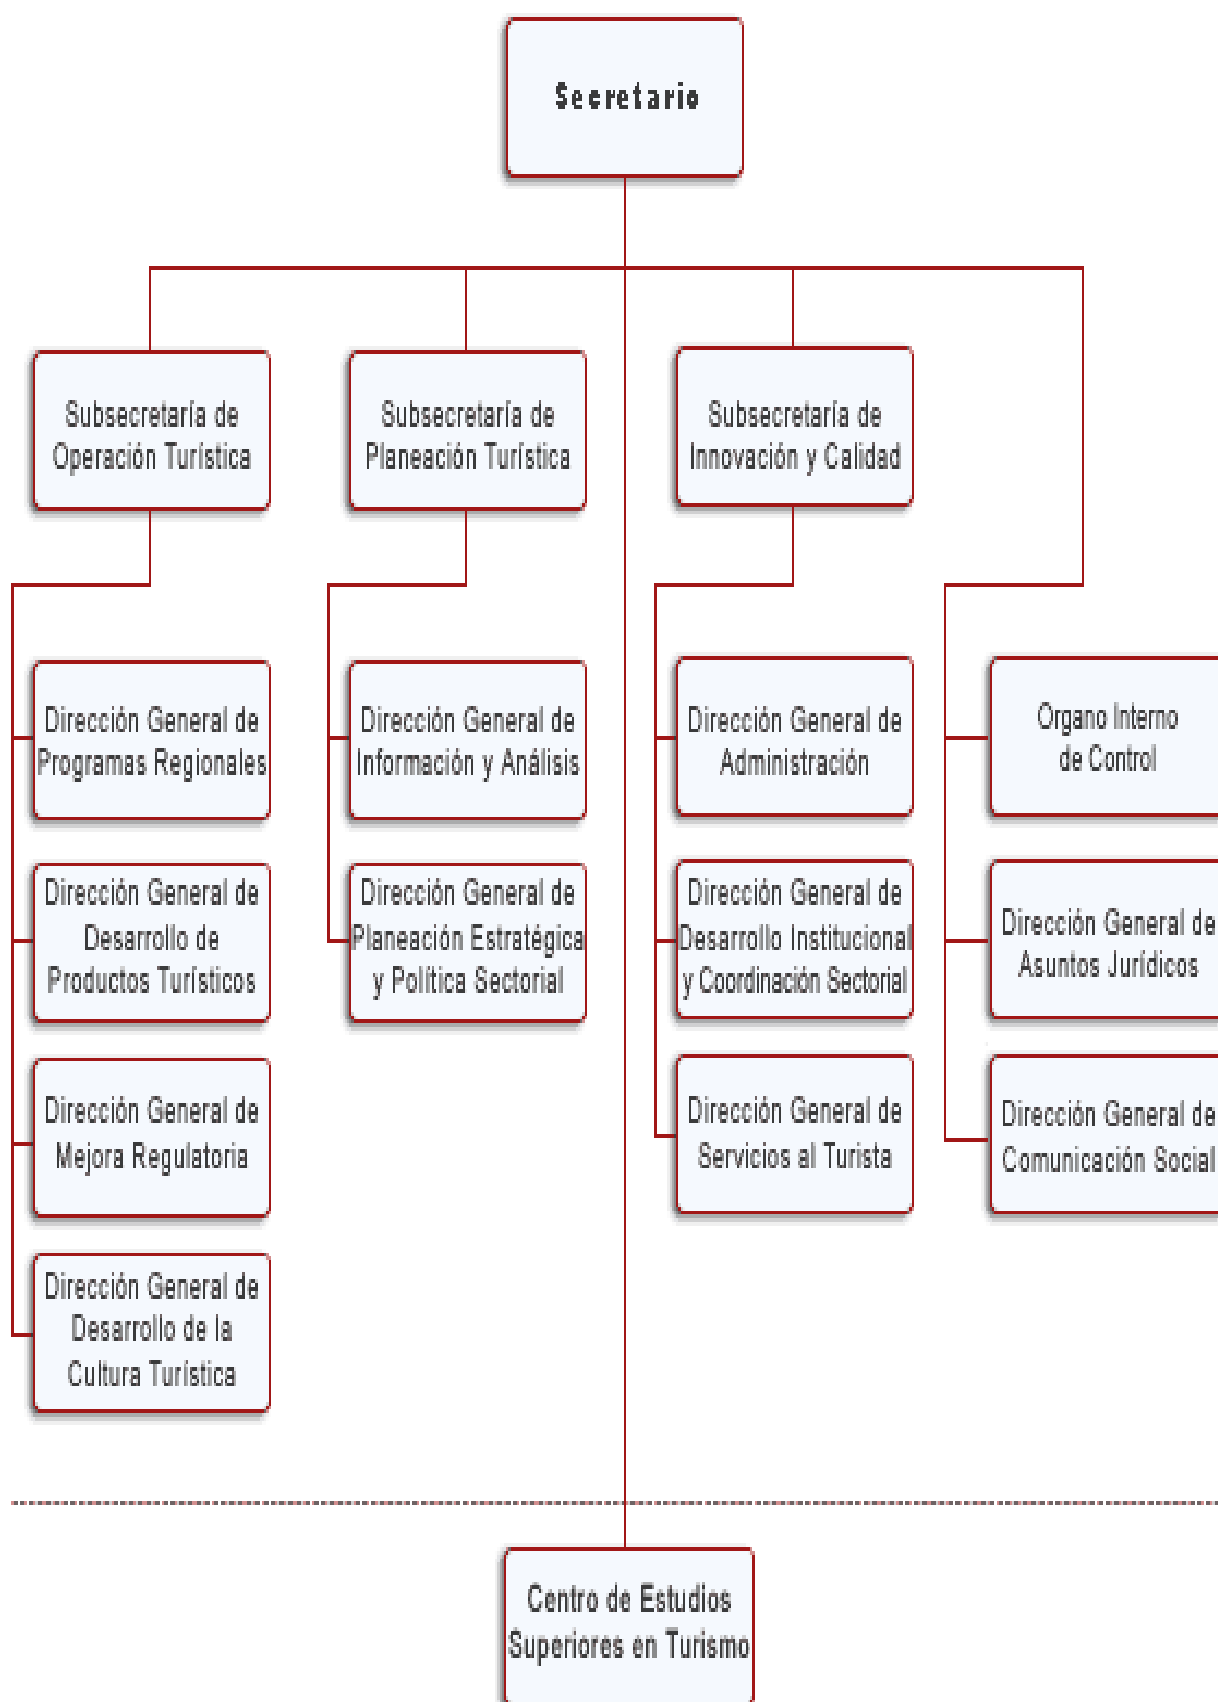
Secretario

Subsecretaría de Operación Turística

Subsecretaría de Planeación Turística

Subsecretaría de Innovación y Calidad

Dirección General de Programas Regionales

Dirección General de Desarrollo de Productos Turísticos

Dirección General de Mejora Regulatoria

Dirección General de Desarrollo de la Cultura Turística

Dirección General de Información y Análisis

Dirección General de Planeación Estratégica y Política Sectorial

Dirección General de Administración

Dirección General de Desarrollo Institucional y Coordinación Sectorial

Dirección General de Servicios al Turista

Organo Interno de Control

Dirección General de Asuntos Jurídicos

Dirección General de Comunicación Social

Centro de Estudios Superiores en Turismo